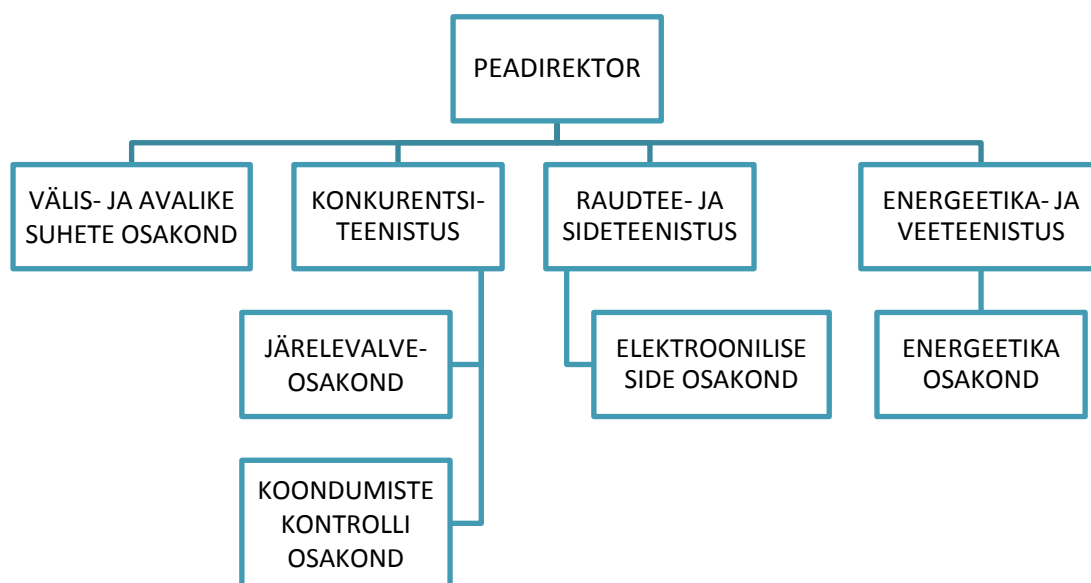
PEADIREKTOR

VÄLIS- JA AVALIKE SUHETE OSAKOND

KONKURENTSI-TEENISTUS

JÄRELEVALVE-OSAKOND

KOONDUMISTE KONTROLLI OSAKOND

RAUDTEE- JA SIDETEENISTUS

ELEKTROONILISE SIDE OSAKOND

ENERGEETIKA- JA VEETEENISTUS

ENERGEETIKA OSAKOND